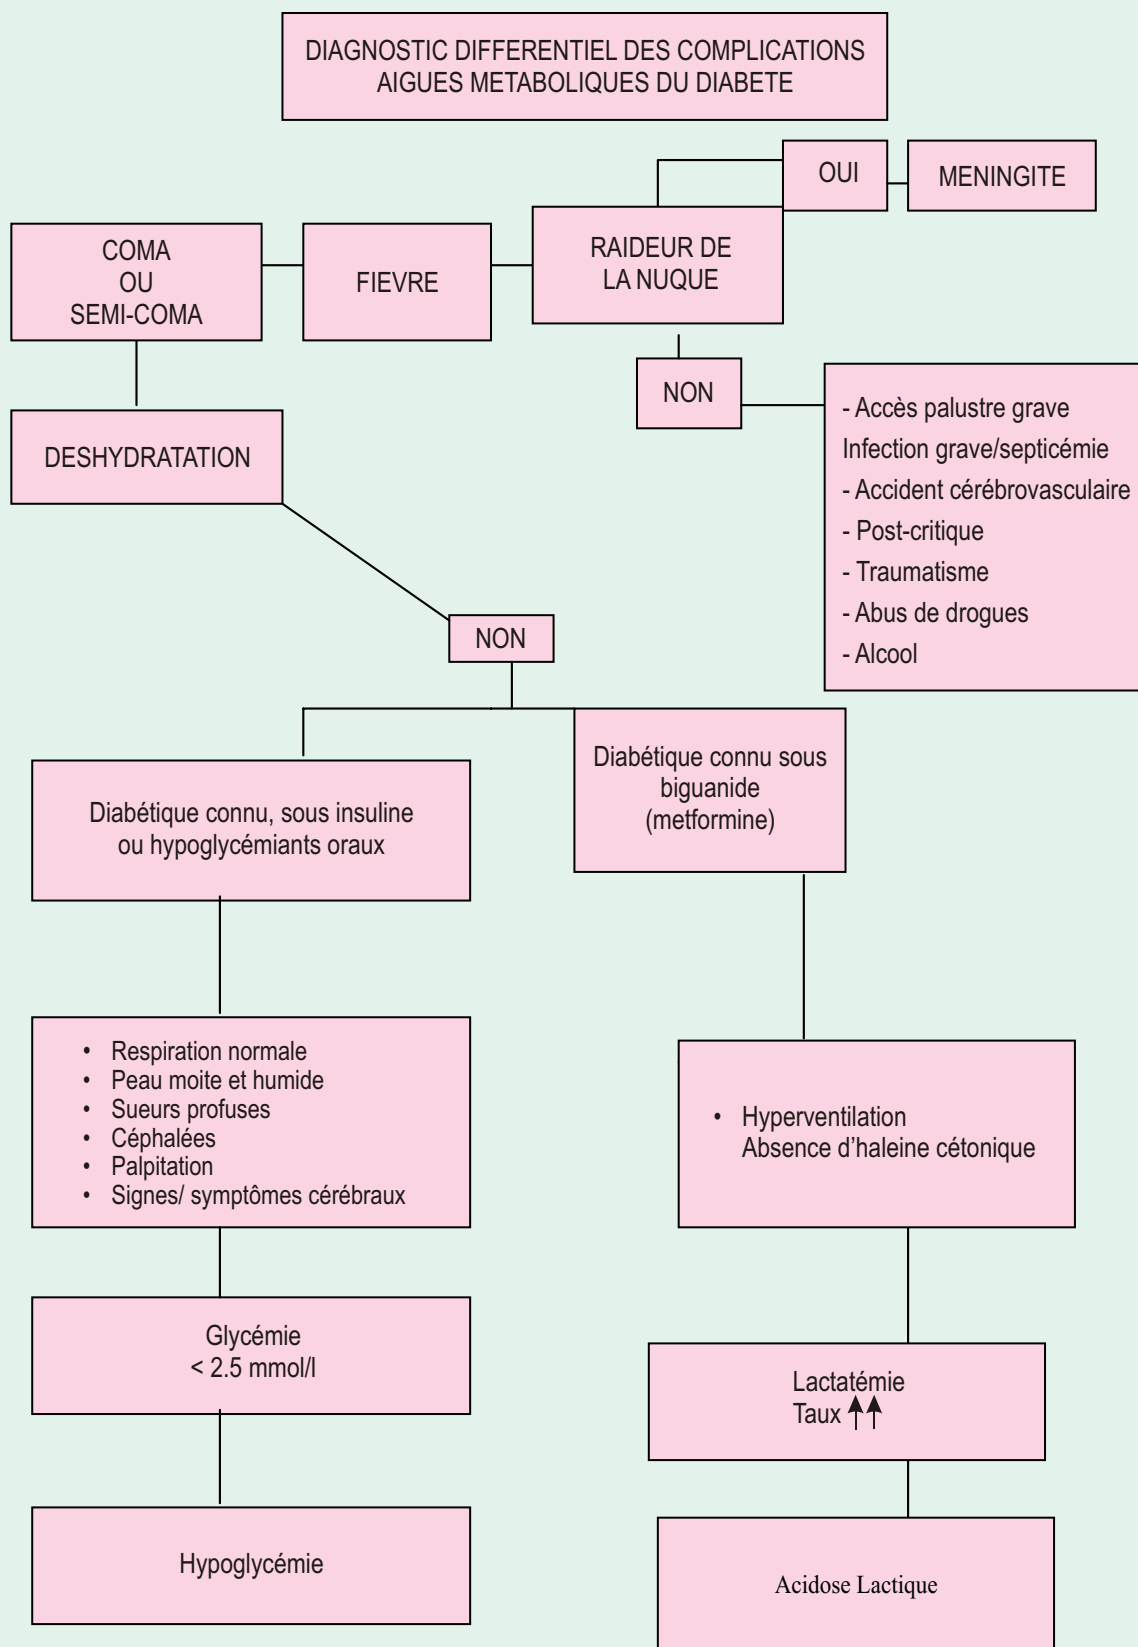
DIAGNOSTIC DIFFERENTIEL DES COMPLICATIONS AIGUES METABOLIQUES DU DIABETE

COMA
OU
SEMI-COMA

FIEVRE

RAIDEUR DE LA NUQUE

OUI

MENINGITE

NON

- Accès palustre grave
Infection grave/septicémie
- Accident cérébrovasculaire
- Post-critique
- Traumatisme
- Abus de drogues
- Alcool

DESHYDRATATION

NON

Diabétique connu, sous insuline ou hypoglycémiants oraux

• Respiration normale
• Peau moite et humide
• Sueurs profuses
• Céphalées
• Palpitation
• Signes/ symptômes cérébraux

Glycémie
< 2.5 mmol/l

Hypoglycémie

Diabétique connu sous biguanide (metformine)

• Hyperventilation
Absence d'haleine cétonique

Lactatémie
Taux ↑↑

Acidose Lactique